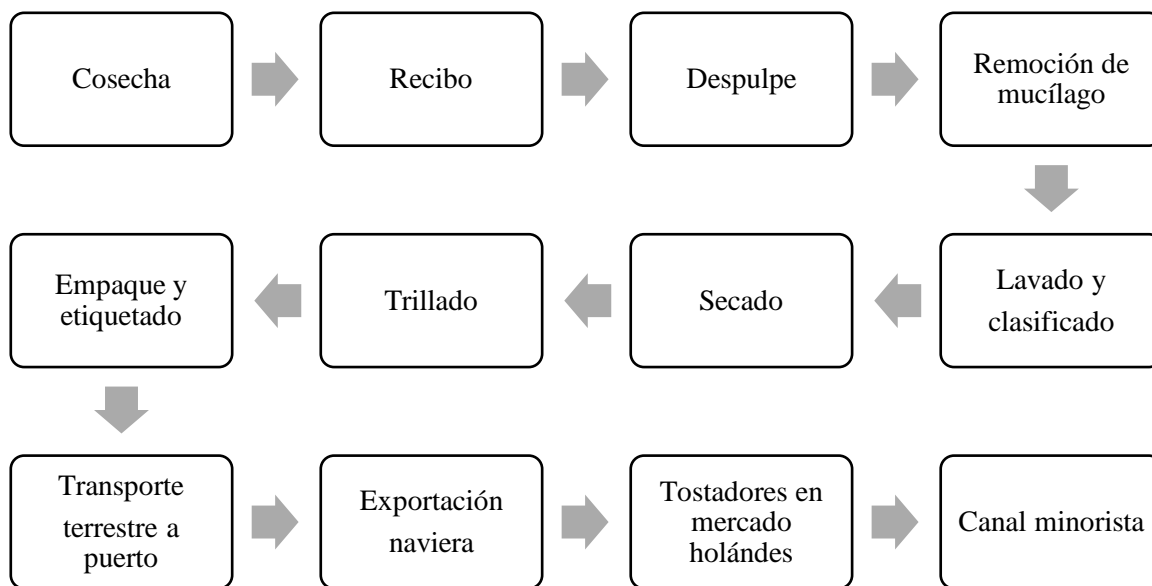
Cosecha

Recibo

Despulpe

Remoción de mucílago

Lavado y clasificado

Secado

Trillado

Empaque y etiquetado

Transporte terrestre a puerto

Exportación naviera

Tostadores en mercado holándes

Canal minorista